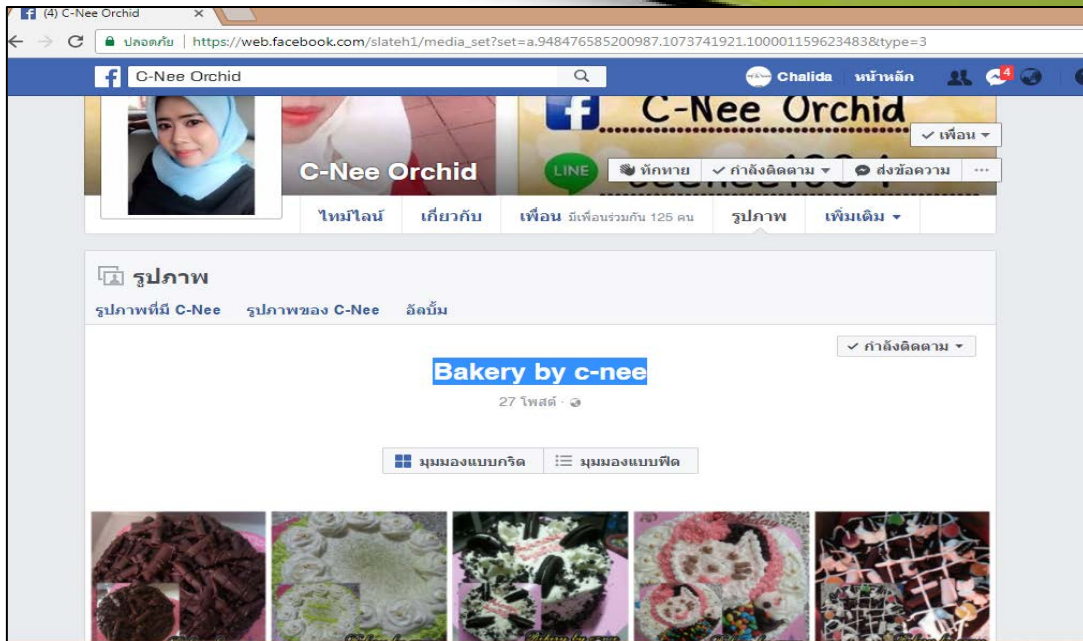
(4) C-Nee Orchid

ปลอดภัย | https://web.facebook.com/slateh1/media_set?set=a.948476585200987.1073741921.100001159623483&type=3

C-Nee Orchid

Chalida หน้าหลัก 4

C-Nee Orchid

✓ เพื่อน ▾

C-Nee Orchid

LINE

ทักทาย ✓ กำลังติดตาม ▾ ส่งข้อความ ···

ไทม์ไลน์ เกี่ยวกับ เพื่อน มีเพื่อนร่วมกัน 125 คน รูปภาพ เพิ่มเติม ▾

รูปภาพ

รูปภาพที่มี C-Nee รูปภาพของ C-Nee อัลบั้ม

✓ กำลังติดตาม ▾

Bakery by c-nee

27 โพสต์ ·

มุมมองแบบกริด มุมมองแบบฟีด